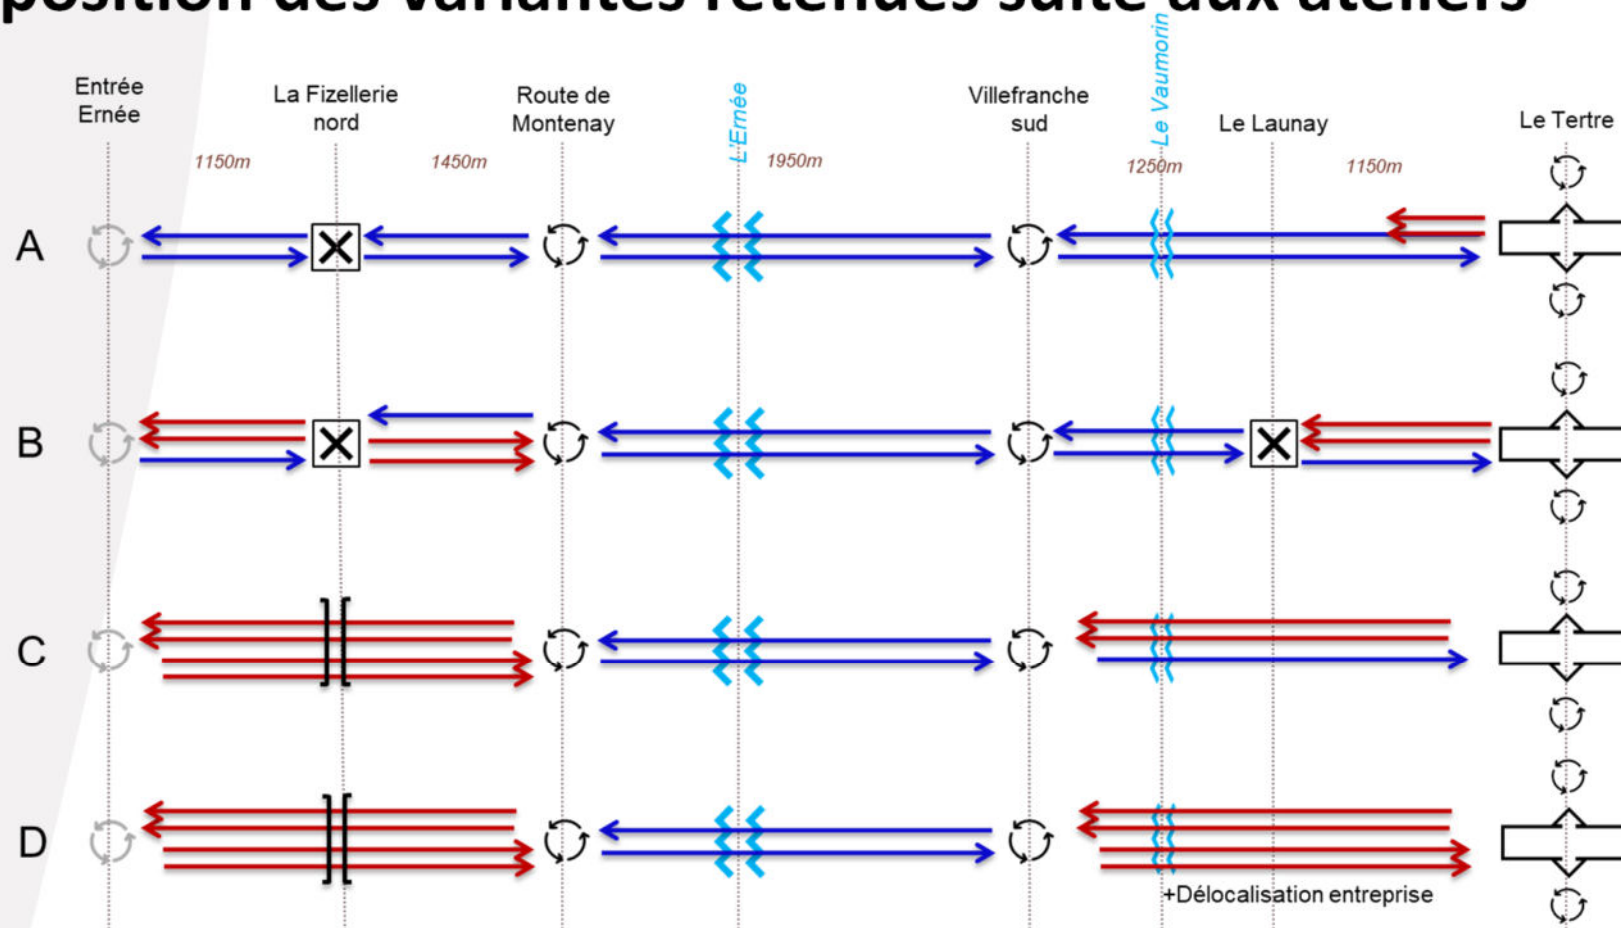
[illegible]position des variantes retenues suite aux ateliers

Entrée Ernée

La Fizellerie nord

Route de Montenay

L'Ernée

Villefranche sud

Le Vaumorin

Le Launay

Le Tertre

1150m

1450m

1950m

1250m

1150m

A

B

C

D

+Délocalisation entreprise